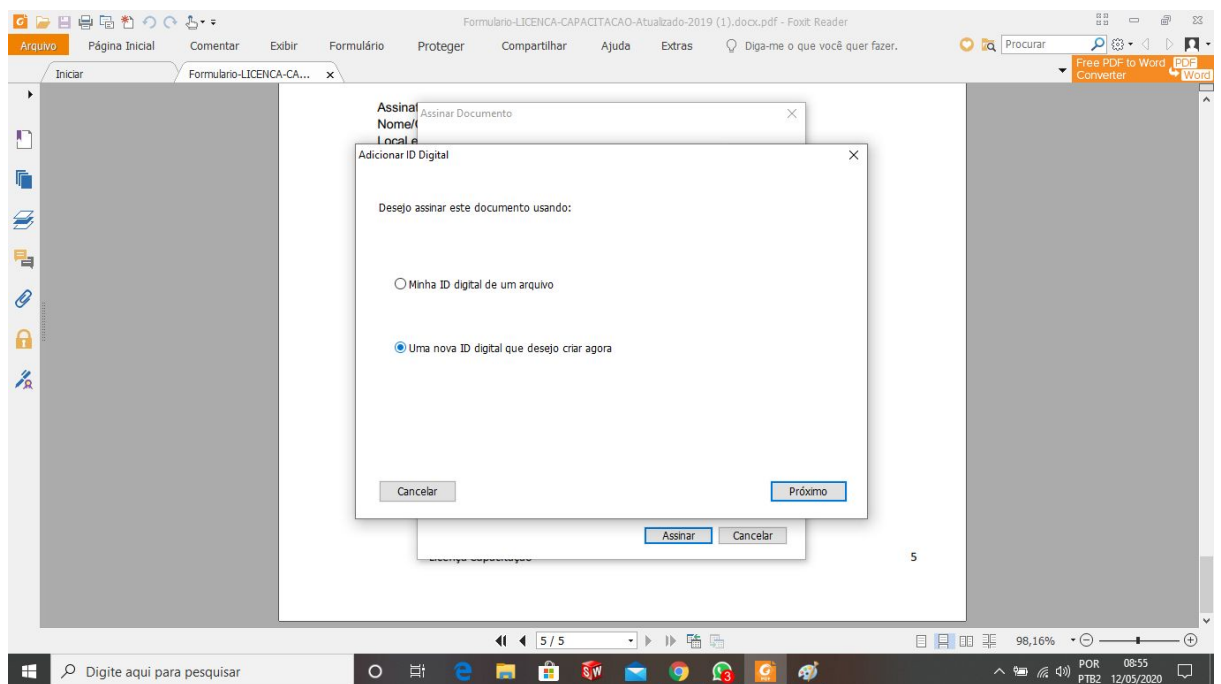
Formulario-LICENCA-CAPACITACAO-Atualizado-2019 (1).docx.pdf - Foxit Reader

Arquivo Página Inicial Comentar Exibir Formulário Proteger Compartilhar Ajuda Extras Diga-me o que você quer fazer. Procurar

Free PDF to Word Converter

Iniciar Formulario-LICENCA-CA... ×

Assinat
Nome/
Local e

Assinar Documento

Adicionar ID Digital

Desejo assinar este documento usando:

Minha ID digital de um arquivo

Uma nova ID digital que desejo criar agora

Cancelar Próximo

Assinar Cancelar

5

5 / 5

98,16%

Digite aqui para pesquisar

POR PTB2 08:55 12/05/2020